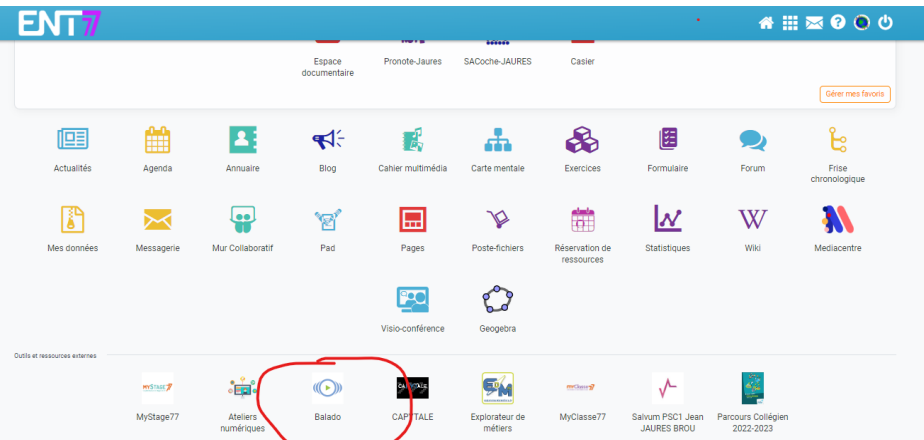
ENT77

Espace documentaire
Pronote-Jaures
SACoche-JAURES
Casier

Gérer mes favoris

Actualités
Agenda
Annuaire
Blog
Cahier multimédia
Carte mentale
Exercices
Formulaire
Forum
Frise chronologique

Mes données
Messagerie
Mur Collaboratif
Pad
Pages
Poste-fichiers
Réservation de ressources
Statistiques
Wiki
Mediacentre

Visio-conférence
Geogebra

Outils et ressources externes

MyStage77
Ateliers numériques
Balado
CAPYTALE
Explorateur de métiers
MyClasse77
Salvum PSC1 Jean JAURES BROU
Parcours Collégien 2022-2023